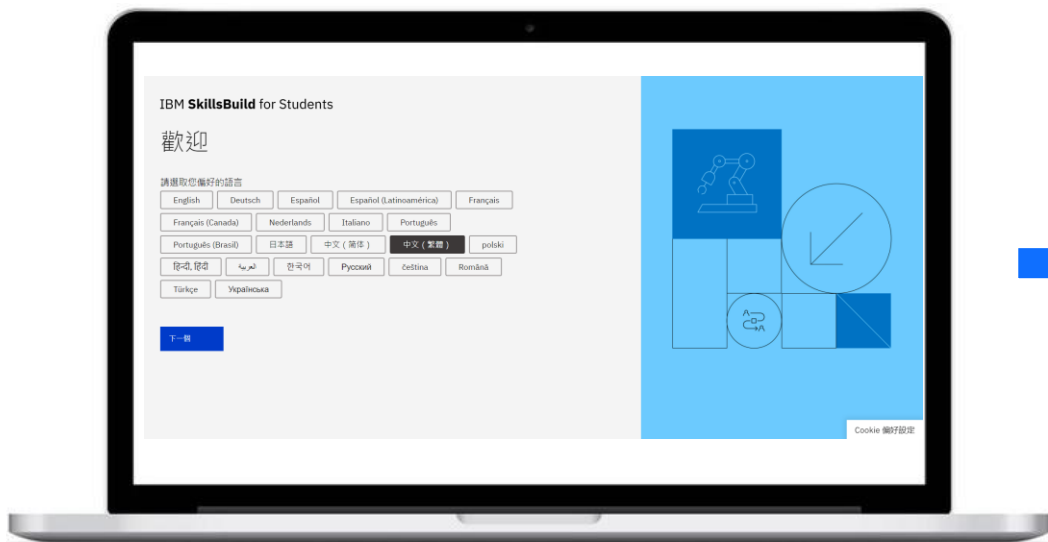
IBM **SkillsBuild** for Students

歡迎

請選取您偏好的語言

English Deutsch Español Español (Latinoamérica) Français

Français (Canada) Nederlands Italiano Português

Português (Brasil) 日本語 中文（简体） 中文（繁體） polski

हिन्दी, हिंदी العربية 한국어 Русский čeština Română

Türkçe Українська

下一個

Cookie 偏好設定